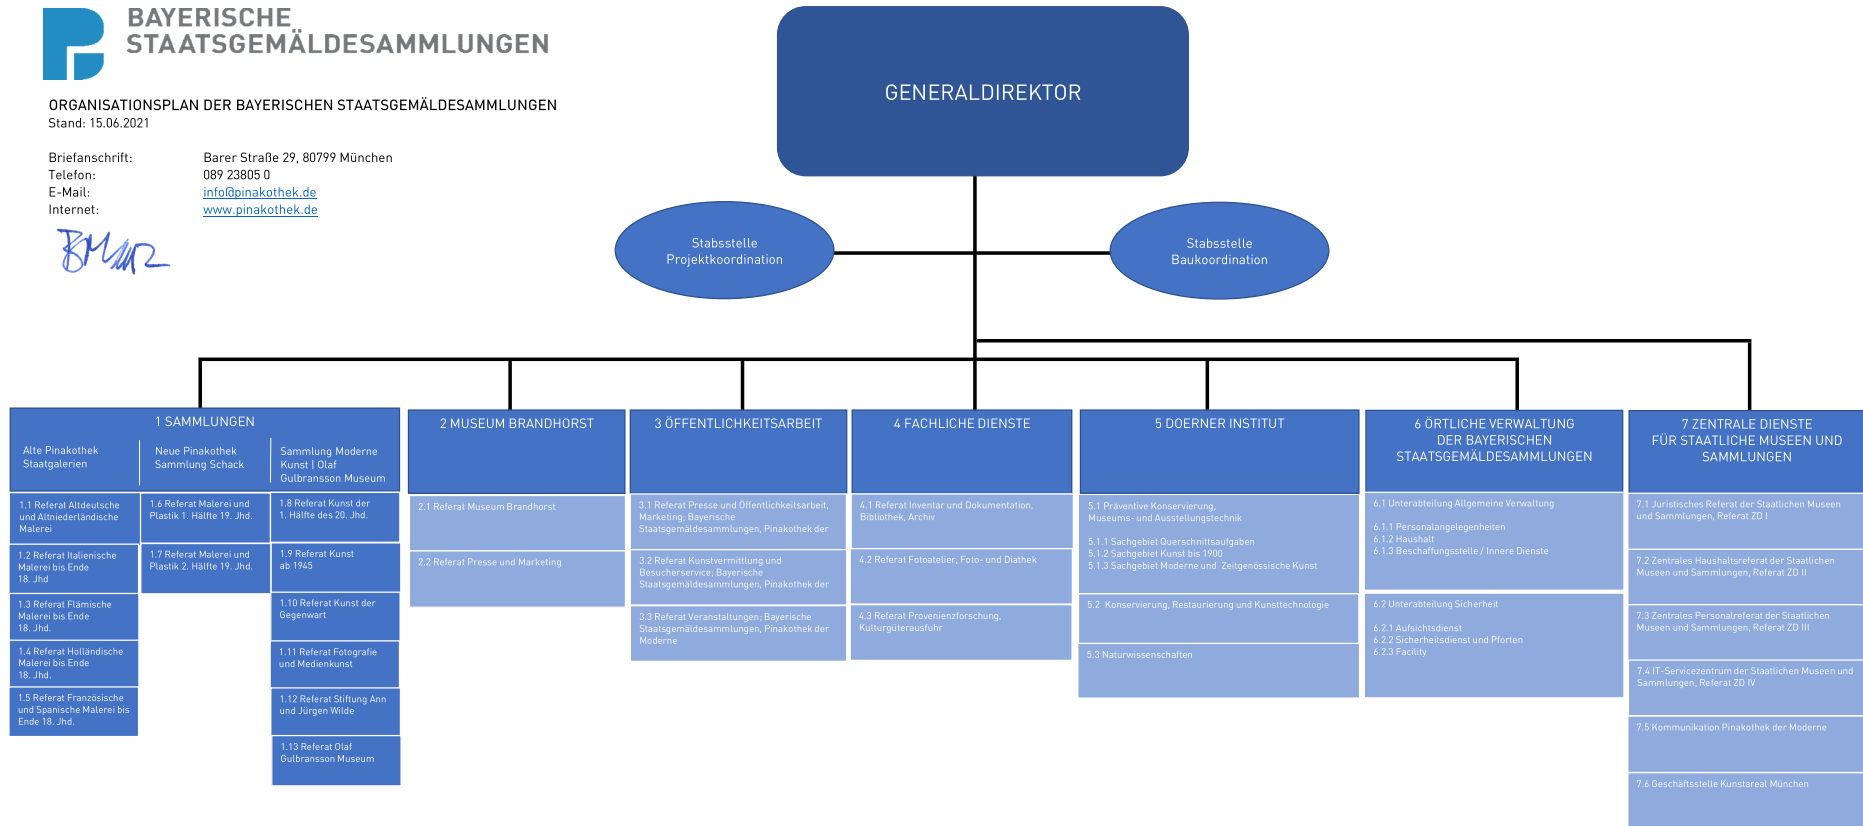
BAYERISCHE
STAATSGEMÄLDESAMMLUNGEN

ORGANISATIONSPLAN DER BAYERISCHEN STAATSGEMÄLDESAMMLUNGEN
Stand: 15.06.2021

Briefanschrift: Barer Straße 29, 80799 München
Telefon: 089 23805 0
E-Mail: info@pinakothek.de
Internet: www.pinakothek.de

BMar

GENERALDIREKTOR

Stabsstelle Projektkoordination

Stabsstelle Baukoordination

1 SAMMLUNGEN

Alte Pinakothek Staatsgalerien

Neue Pinakothek Sammlung Schack

Sammlung Moderne Kunst | Olaf Gulbransson Museum

1.1 Referat Altdeutsche und Altniederländische Malerei

1.2 Referat Italienische Malerei bis Ende 18. Jhd

1.3 Referat Flämische Malerei bis Ende 18. Jhd.

1.4 Referat Holländische Malerei bis Ende 18. Jhd.

1.5 Referat Französische und Spanische Malerei bis Ende 18. Jhd.

1.6 Referat Malerei und Plastik 1. Hälfte 19. Jhd.

1.7 Referat Malerei und Plastik 2. Hälfte 19. Jhd.

1.8 Referat Kunst der 1. Hälfte des 20. Jhd.

1.9 Referat Kunst ab 1945

1.10 Referat Kunst der Gegenwart

1.11 Referat Fotografie und Medienkunst

1.12 Referat Stiftung Ann und Jürgen Wilde

1.13 Referat Olaf Gulbransson Museum

2 MUSEUM BRANDHORST

2.1 Referat Museum Brandhorst

2.2 Referat Presse und Marketing

3 ÖFFENTLICHKEITSARBEIT

3.1 Referat Presse und Öffentlichkeitsarbeit, Marketing; Bayerische Staatsgemäldesammlungen, Pinakothek der

3.2 Referat Kunstvermittlung und Besucherservice; Bayerische Staatsgemäldesammlungen, Pinakothek der

3.3 Referat Veranstaltungen; Bayerische Staatsgemäldesammlungen, Pinakothek der Moderne

4 FACHLICHE DIENSTE

4.1 Referat Inventar und Dokumentation, Bibliothek, Archiv

4.2 Referat Fotoatelier, Foto- und Diathek

4.3 Referat Provenienzforschung, Kulturgüterausfuhr

5 DOERNER INSTITUT

5.1 Präventive Konservierung, Museums- und Ausstellungstechnik

5.1.1 Sachgebiet Querschnittsaufgaben
5.1.2 Sachgebiet Kunst bis 1900
5.1.3 Sachgebiet Moderne und Zeitgenössische Kunst

5.2 Konservierung, Restaurierung und Kunsttechnologie

5.3 Naturwissenschaften

6 ÖRTLICHE VERWALTUNG DER BAYERISCHEN STAATSGEMÄLDESAMMLUNGEN

6.1 Unterabteilung Allgemeine Verwaltung

6.1.1 Personalangelegenheiten
6.1.2 Haushalt
6.1.3 Beschaffungsstelle / Innere Dienste

6.2 Unterabteilung Sicherheit

6.2.1 Aufsichtsdienst
6.2.2 Sicherheitsdienst und Pforten
6.2.3 Facility

7 ZENTRALE DIENSTE FÜR STAATLICHE MUSEEN UND SAMMLUNGEN

7.1 Juristisches Referat der Staatlichen Museen und Sammlungen, Referat ZD I

7.2 Zentrales Haushaltsreferat der Staatlichen Museen und Sammlungen, Referat ZD II

7.3 Zentrales Personalreferat der Staatlichen Museen und Sammlungen, Referat ZD III

7.4 IT-Servicezentrum der Staatlichen Museen und Sammlungen, Referat ZD IV

7.5 Kommunikation Pinakothek der Moderne

7.6 Geschäftsstelle Kunstareal München